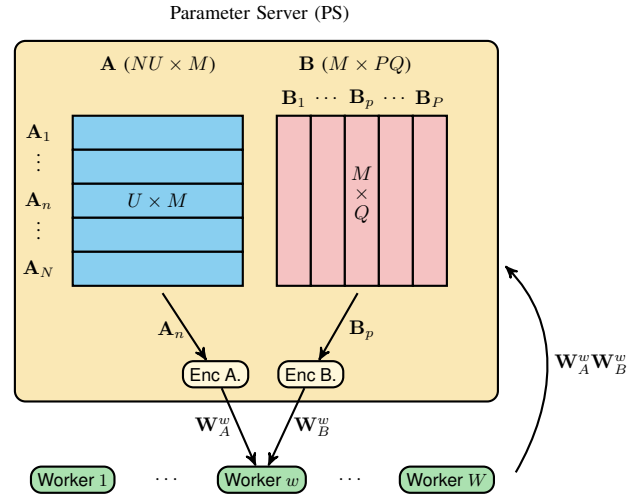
Parameter Server (PS)

$\mathbf{A}$ $(NU \times M)$

$\mathbf{B}$ $(M \times PQ)$

$\mathbf{B}_1 \cdots \mathbf{B}_p \cdots \mathbf{B}_P$

$\mathbf{A}_1$
$\vdots$
$\mathbf{A}_n$
$\vdots$
$\mathbf{A}_N$

$U \times M$

$M \times Q$

$\mathbf{A}_n$

$\mathbf{B}_p$

Enc A.

Enc B.

$\mathbf{W}_A^w$

$\mathbf{W}_B^w$

$\mathbf{W}_A^w \mathbf{W}_B^w$

Worker $1$ $\cdots$ Worker $w$ $\cdots$ Worker $W$